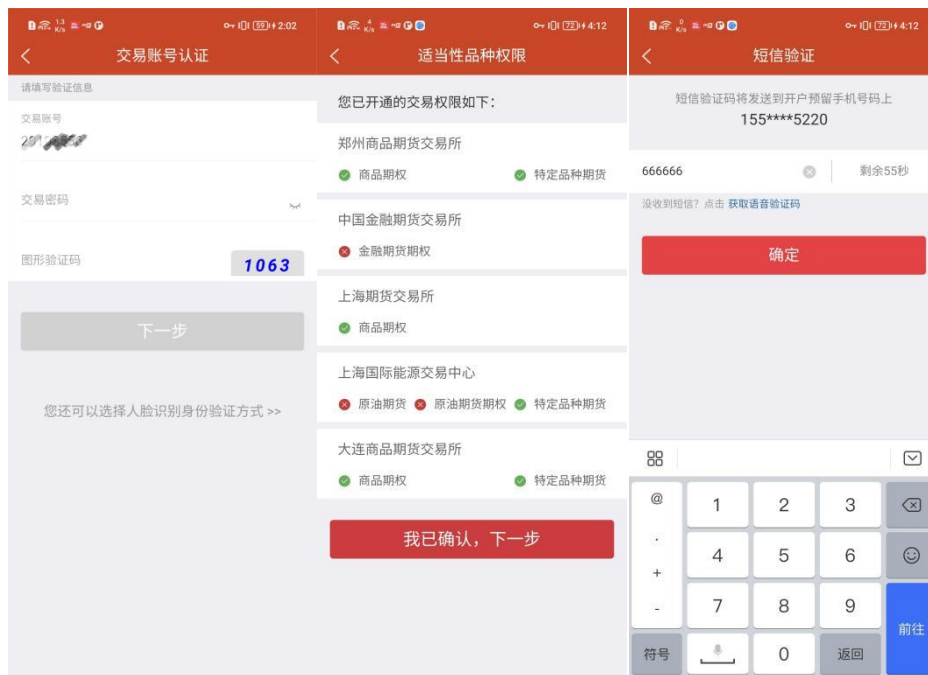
2:02

交易账号认证

请填写验证信息

交易账号

29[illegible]

交易密码

图形验证码

1063

下一步

您还可以选择人脸识别身份验证方式 >>

4:12

适当性品种权限

您已开通的交易权限如下：

郑州商品期货交易所

商品期权

特定品种期货

中国金融期货交易所

金融期货期权

上海期货交易所

商品期权

上海国际能源交易中心

原油期货

原油期货期权

特定品种期货

大连商品期货交易所

商品期权

特定品种期货

我已确认，下一步

4:12

短信验证

短信验证码将发送到开户预留手机号码上

155****5220

666666

剩余55秒

没收到短信？点击 获取语音验证码

确定

@

1

2

3

.

+

4

5

6

-

7

8

9

前往

符号

0

返回